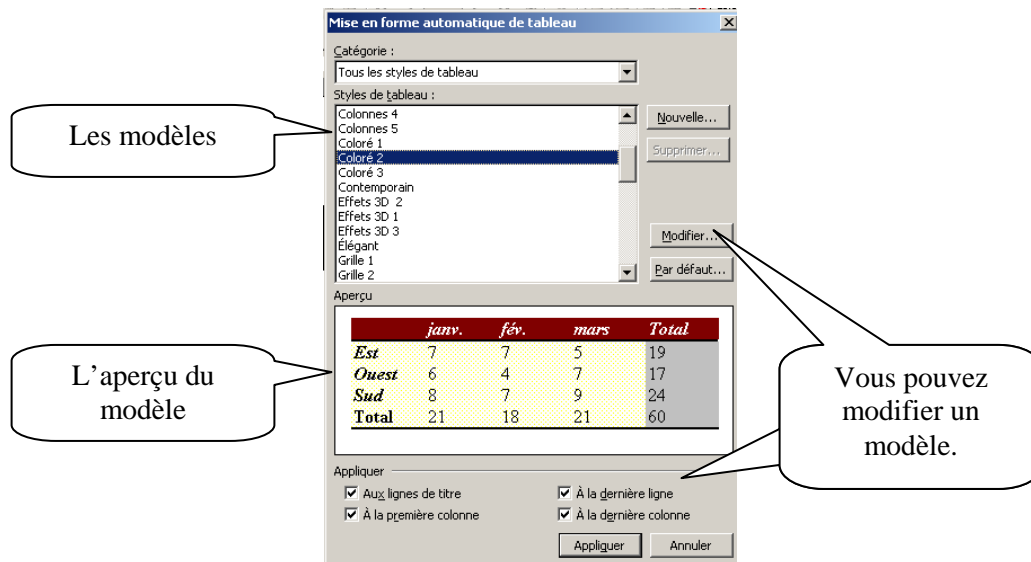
Mise en forme automatique de tableau

Catégorie :

Tous les styles de tableau

Styles de tableau :

Colonnes 4
Colonnes 5
Coloré 1
Coloré 2
Coloré 3
Contemporain
Effets 3D 2
Effets 3D 1
Effets 3D 3
Élégant
Grille 1
Grille 2

Nouvelle...

Supprimer...

Modifier...

Par défaut...

Les modèles

Aperçu

| | janv. | fév. | mars | Total |
|---|---|---|---|---|
| Est | 7 | 7 | 5 | 19 |
| Ouest | 6 | 4 | 7 | 17 |
| Sud | 8 | 7 | 9 | 24 |
| Total | 21 | 18 | 21 | 60 |

L'aperçu du modèle

Vous pouvez modifier un modèle.

Appliquer

Aux lignes de titre

À la première colonne

À la dernière ligne

À la dernière colonne

Appliquer

Annuler